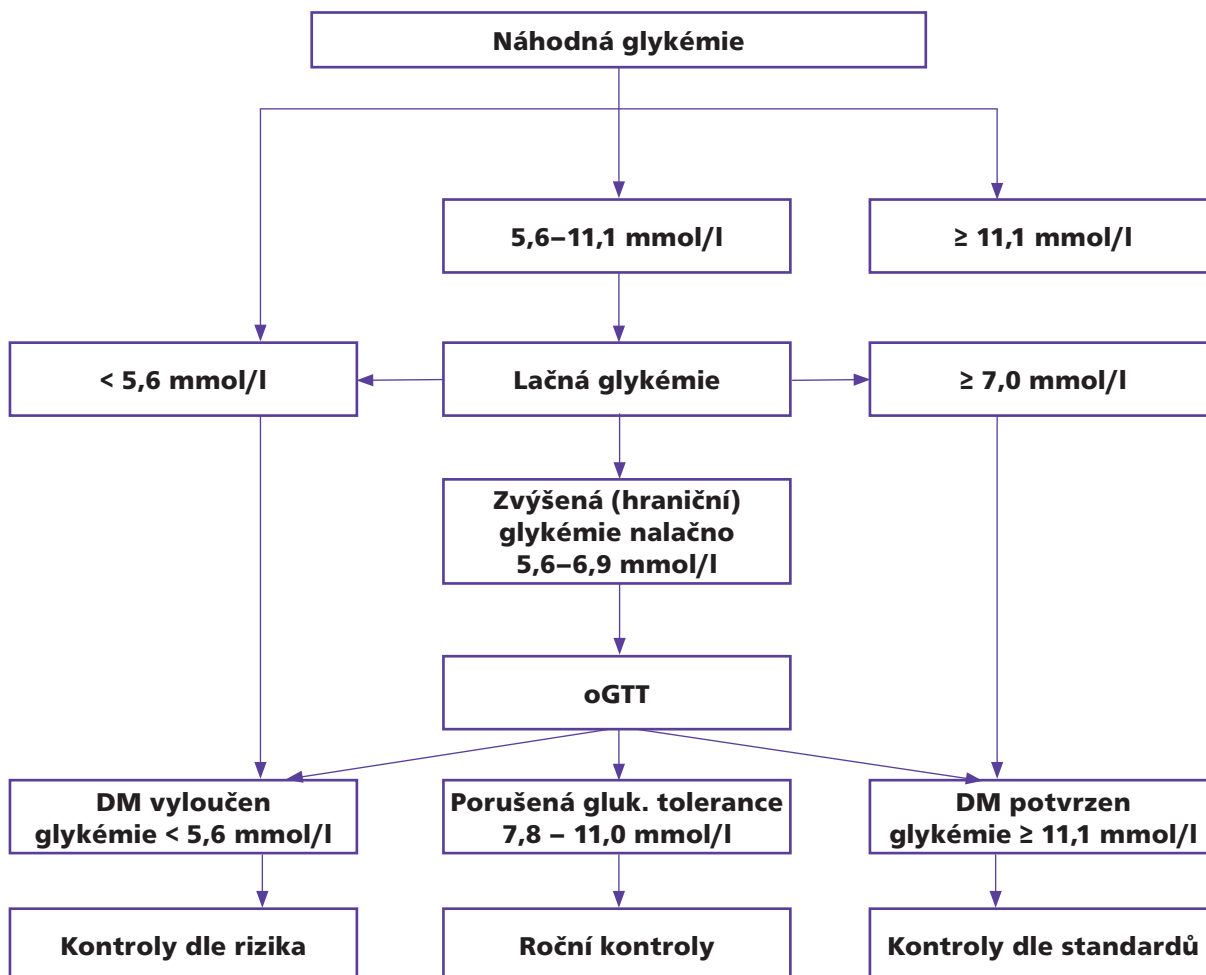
Náhodná glykémie

5,6–11,1 mmol/l

≥ 11,1 mmol/l

< 5,6 mmol/l

Lačná glykémie

≥ 7,0 mmol/l

Zvýšená (hraniční) glykémie nalačno 5,6–6,9 mmol/l

oGTT

DM vyloučen glykémie < 5,6 mmol/l

Porušená gluk. tolerance 7,8 – 11,0 mmol/l

DM potvrzen glykémie ≥ 11,1 mmol/l

Kontroly dle rizika

Roční kontroly

Kontroly dle standardů